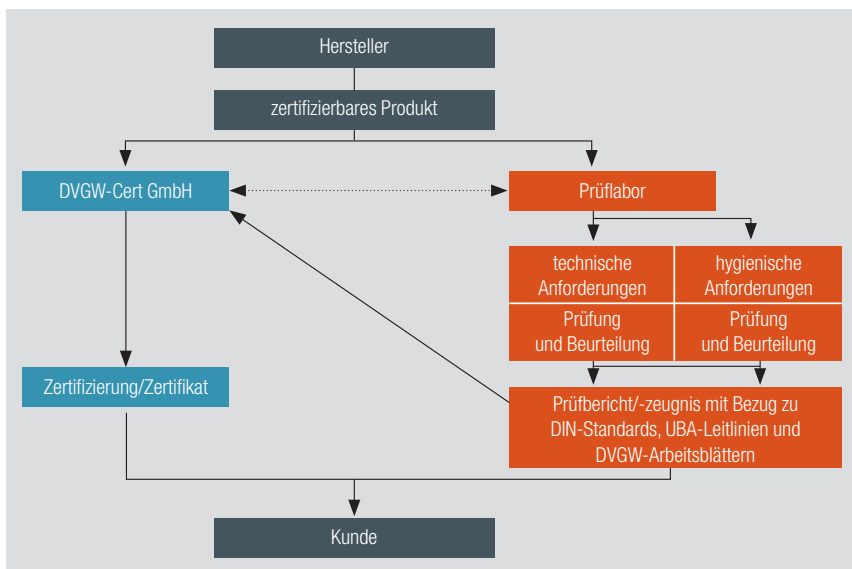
Hersteller

zertifizierbares Produkt

DVGW-Cert GmbH

Prüflabor

technische Anforderungen

hygienische Anforderungen

Prüfung und Beurteilung

Prüfung und Beurteilung

Zertifizierung/Zertifikat

Prüfbericht/-zeugnis mit Bezug zu DIN-Standards, UBA-Leitlinien und DVGW-Arbeitsblättern

Kunde